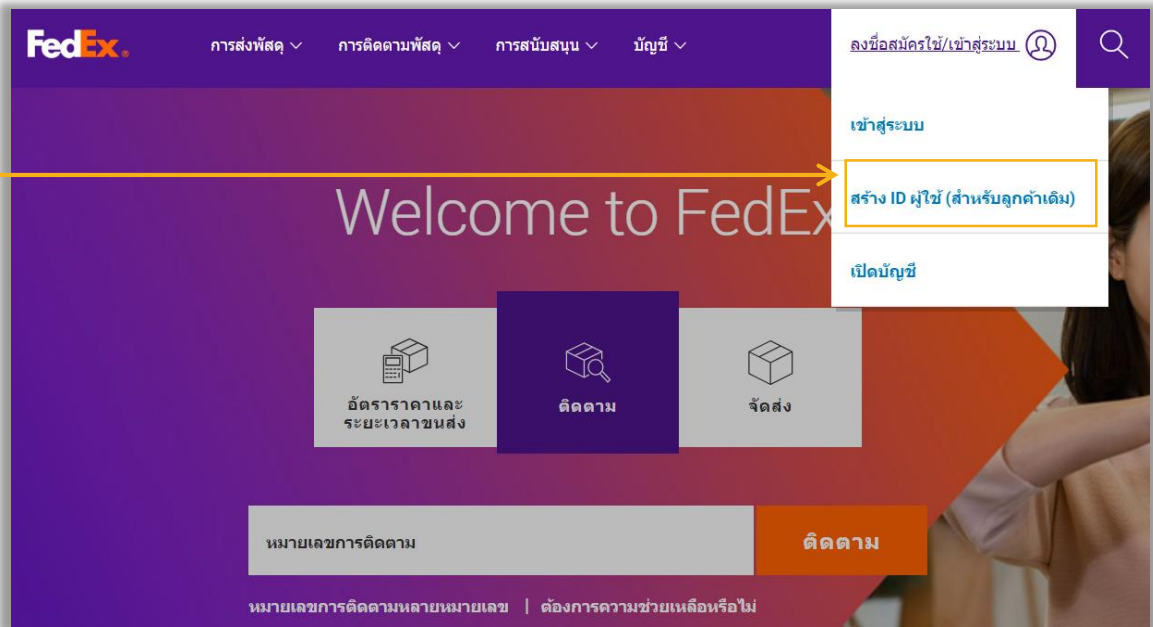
FedEx.

การส่งพัสดุ การติดตามพัสดุ การสนับสนุน บัญชี

ลงชื่อสมัครใช้/เข้าสู่ระบบ

เข้าสู่ระบบ

สร้าง ID ผู้ใช้ (สำหรับลูกค้าเดิม)

เปิดบัญชี

Welcome to FedEx

อัตราราคาและระยะเวลาขนส่ง

ติดตาม

จัดส่ง

หมายเลขการติดตาม

ติดตาม

หมายเลขการติดตามหลายหมายเลข | ต้องการความช่วยเหลือหรือไม่